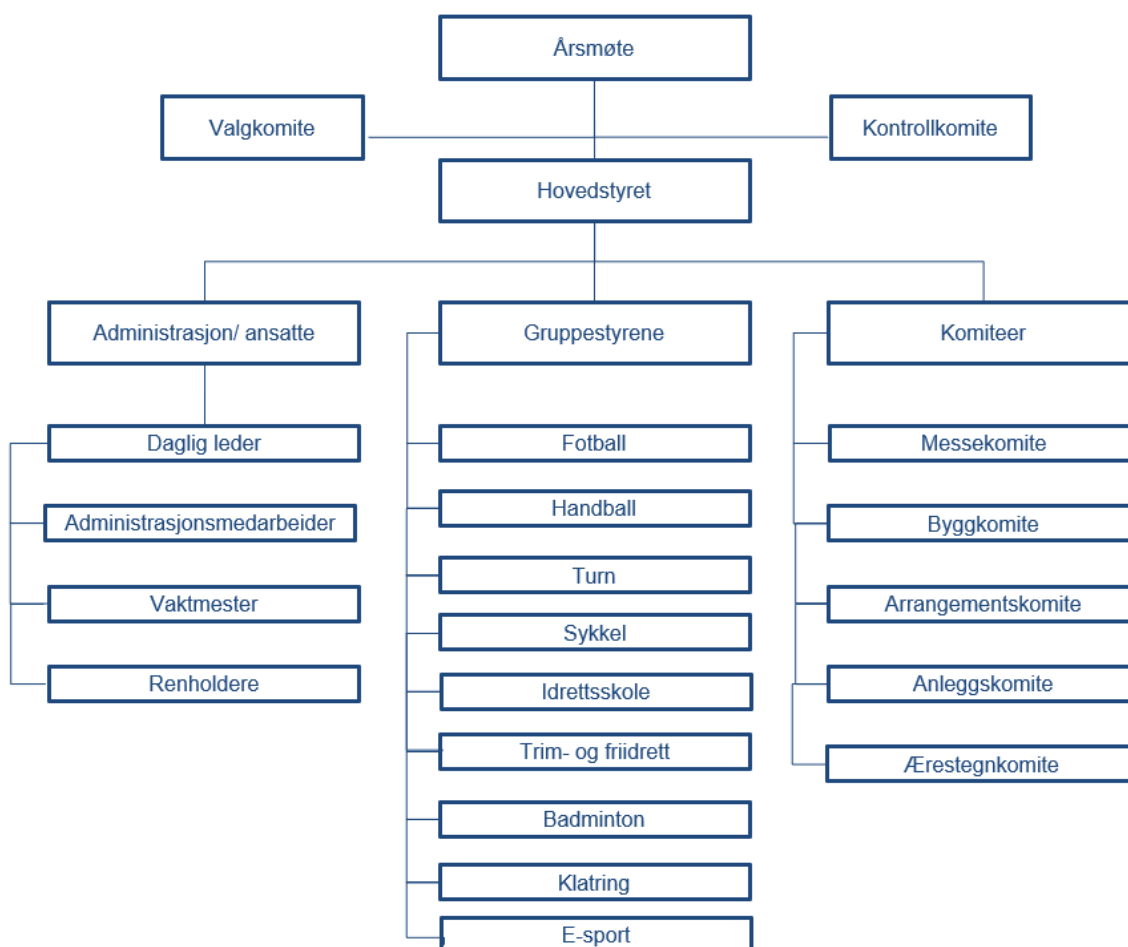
Årsmøte

Valgkomite

Kontrollkomite

Hovedstyret

Administrasjon/ ansatte

Gruppestyrene

Komiteer

Daglig leder

Administrasjonsmedarbeider

Vaktmester

Renholdere

Fotball

Handball

Turn

Sykkel

Idrettsskole

Trim- og friidrett

Badminton

Klatring

E-sport

Messekomite

Byggkomite

Arrangementskomite

Anleggskomite

Ærestegnkomite